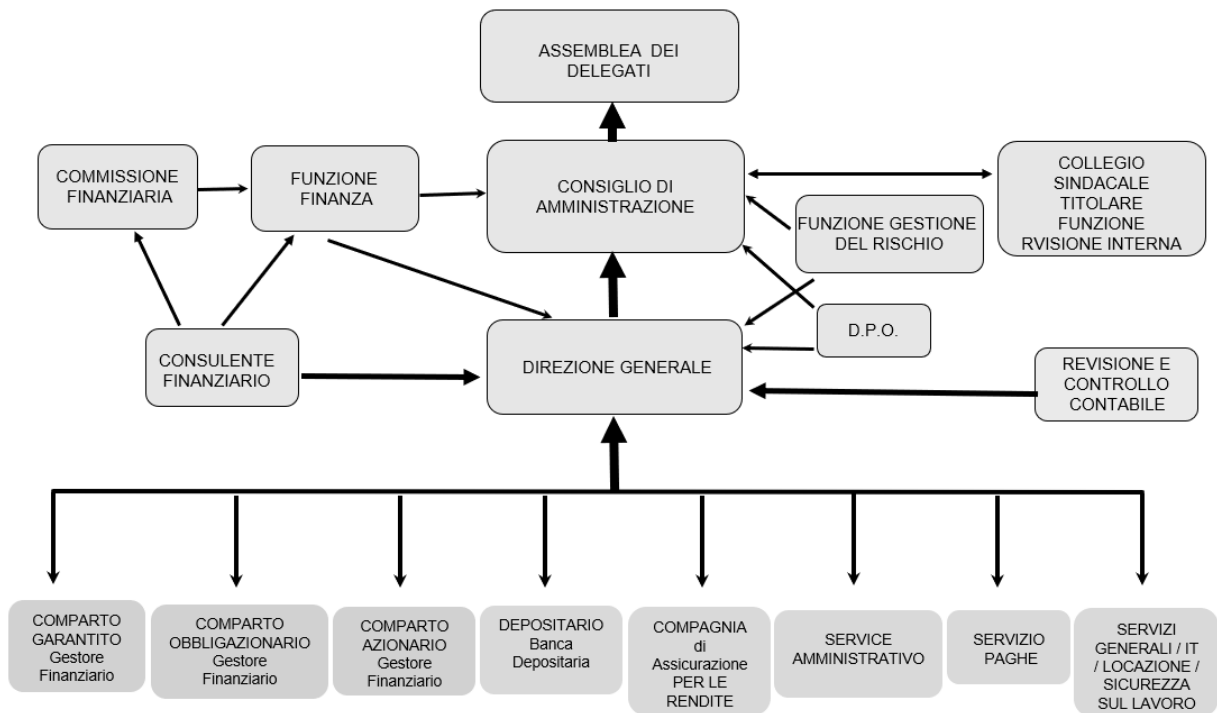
ASSEMBLEA DEI DELEGATI

COMMISSIONE FINANZIARIA

FUNZIONE FINANZA

CONSIGLIO DI AMMINISTRAZIONE

COLLEGIO SINDACALE TITOLARE FUNZIONE RVISIONE INTERNA

FUNZIONE GESTIONE DEL RISCHIO

D.P.O.

CONSULENTE FINANZIARIO

DIREZIONE GENERALE

REVISIONE E CONTROLLO CONTABILE

COMPARTO GARANTITO Gestore Finanziario

COMPARTO OBBLIGAZIONARIO Gestore Finanziario

COMPARTO AZIONARIO Gestore Finanziario

DEPOSITARIO Banca Depositaria

COMPAGNIA di Assicurazione PER LE RENDITE

SERVICE AMMINISTRATIVO

SERVIZIO PAGHE

SERVIZI GENERALI / IT / LOCAZIONE / SICUREZZA SUL LAVORO